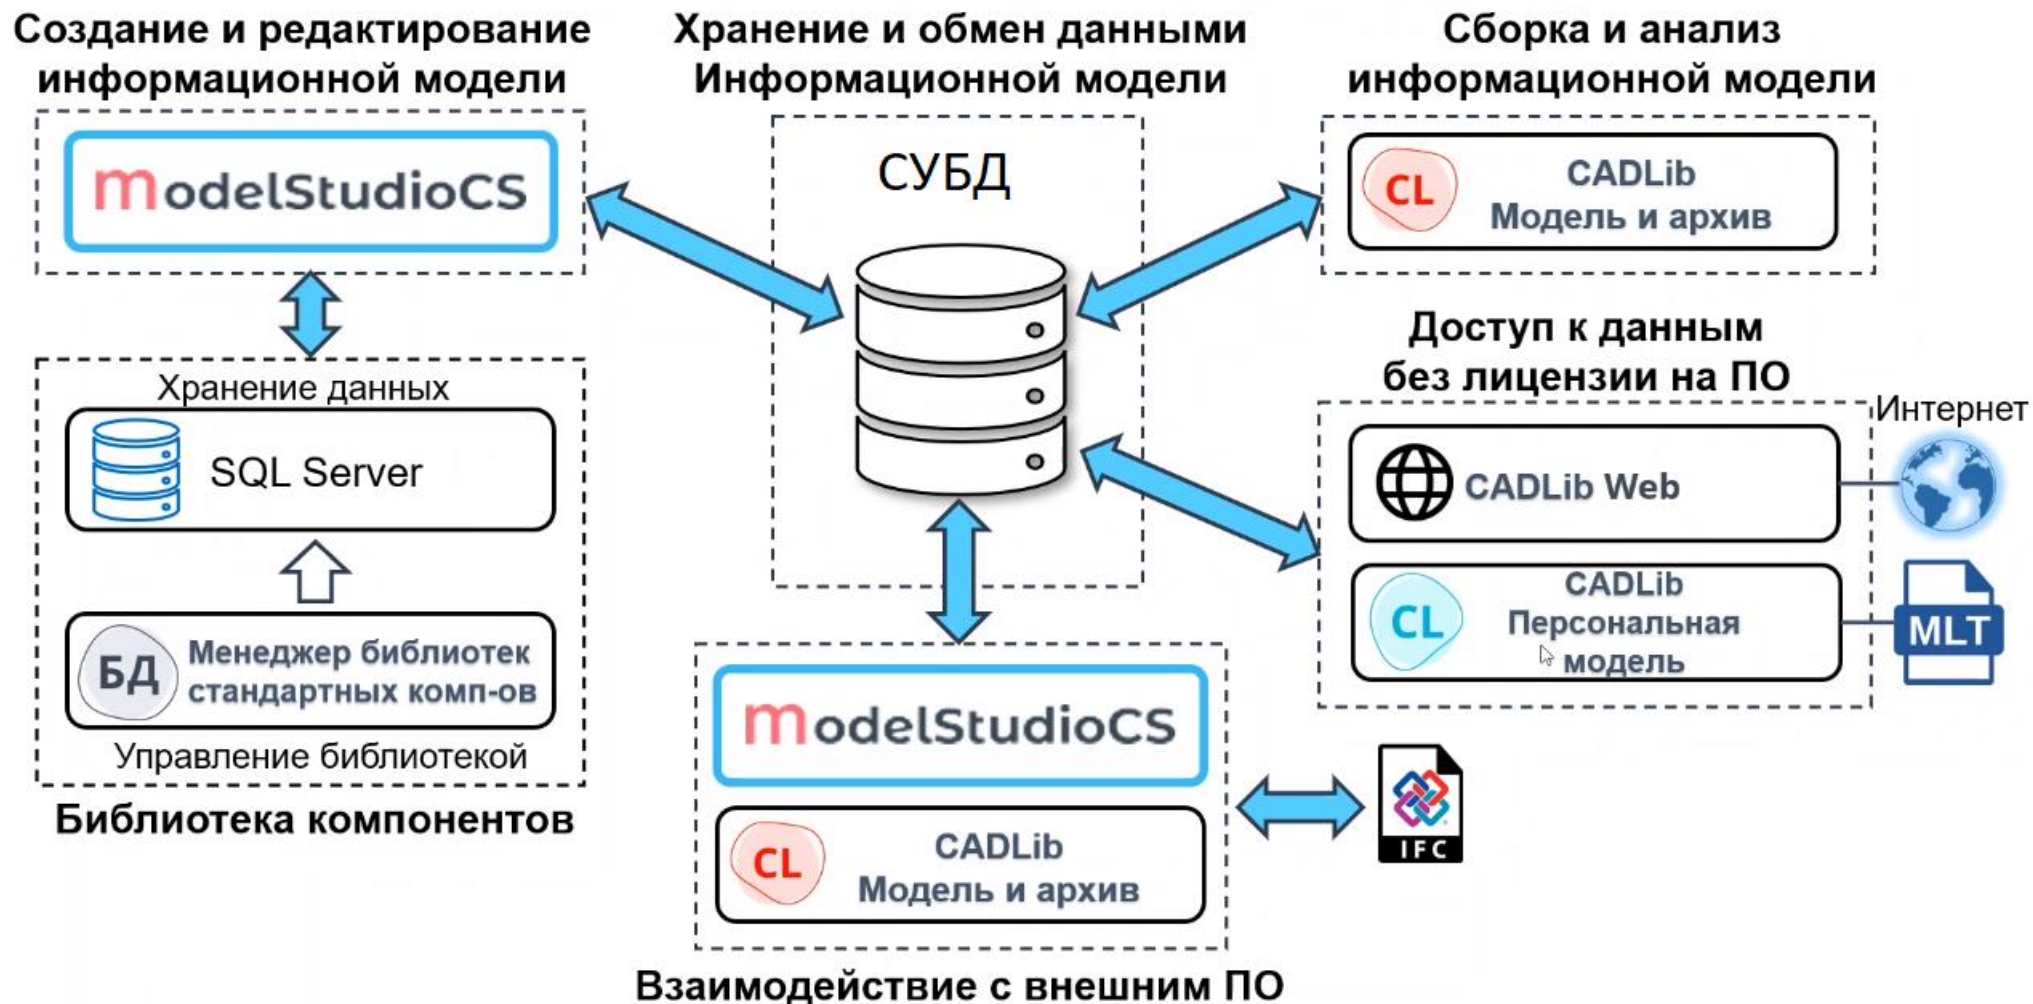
Создание и редактирование информационной модели

ModelStudioCS

Хранение данных

SQL Server

БД Менеджер библиотек стандартных комп-ов

Управление библиотекой

Библиотека компонентов

Хранение и обмен данными Информационной модели

СУБД

ModelStudioCS

CL CADLib Модель и архив

Взаимодействие с внешним ПО

IFC

Сборка и анализ информационной модели

CL CADLib Модель и архив

Доступ к данным без лицензии на ПО

Интернет

CADLib Web

CL CADLib Персональная модель

MLT